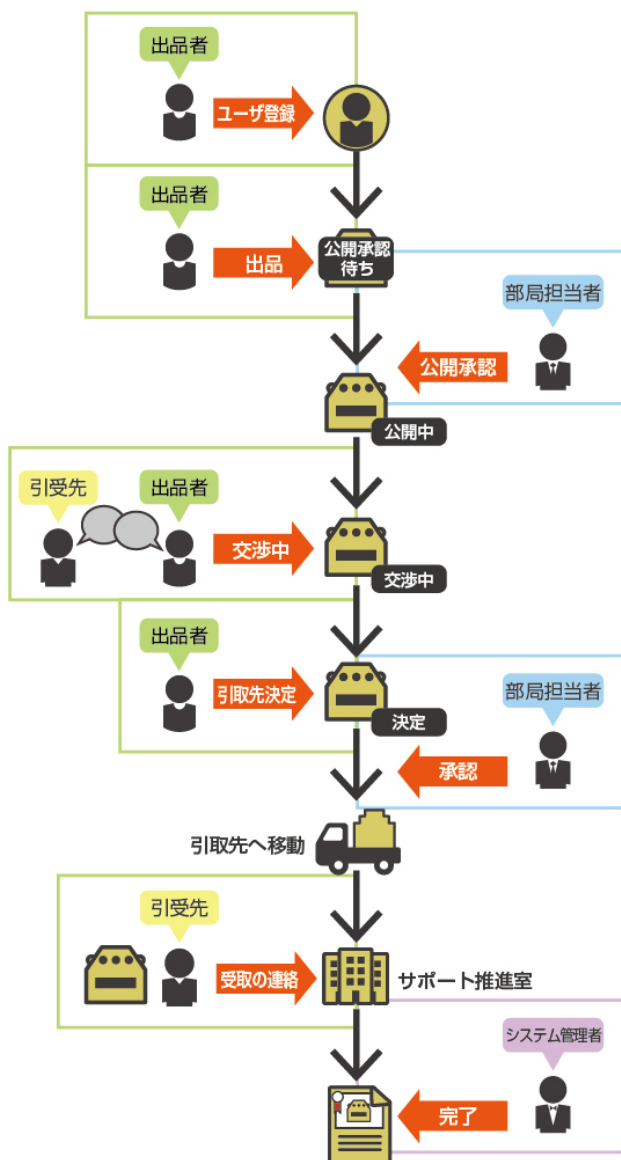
出品者

ユーザ登録

出品者

出品

公開承認待ち

部局担当者

公開承認

公開中

引受先

出品者

交渉中

交渉中

出品者

引取先決定

決定

部局担当者

承認

引取先へ移動

引受先

受取の連絡

サポート推進室

システム管理者

完了